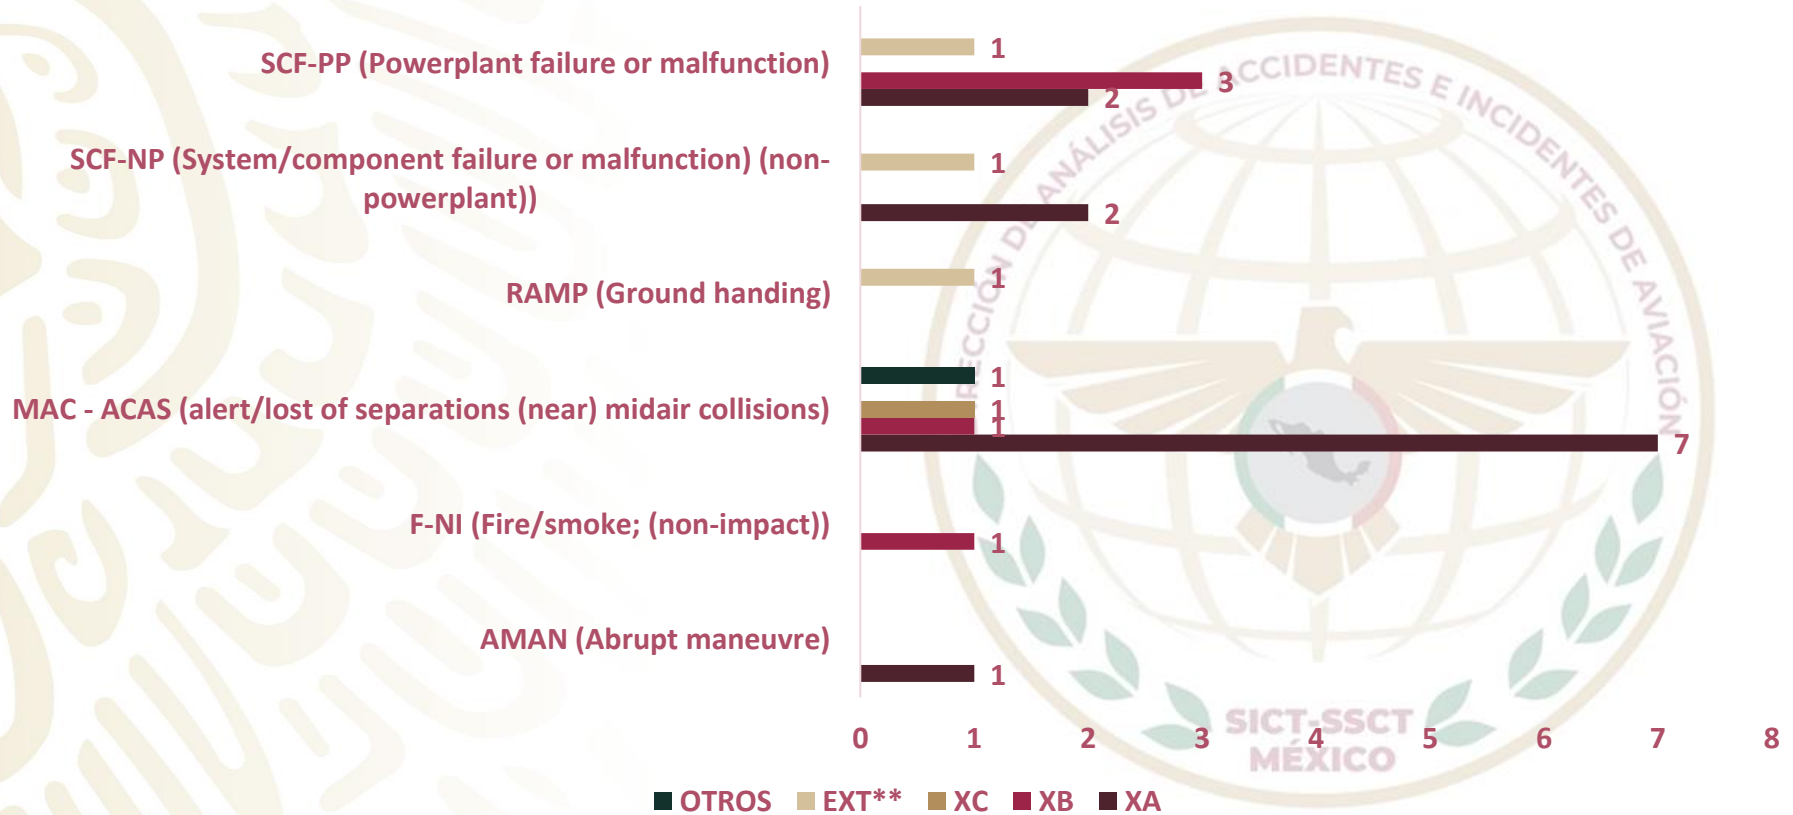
SCF-PP (Powerplant failure or malfunction)
1
3
2

SCF-NP (System/component failure or malfunction) (non-powerplant))
1
2

RAMP (Ground handing)
1

MAC - ACAS (alert/lost of separations (near) midair collisions)
1
1
1
7

F-NI (Fire/smoke; (non-impact))
1

AMAN (Abrupt maneuvre)
1

0 1 2 3 4 5 6 7 8

OTROS EXT** XC XB XA

DIRECCIÓN DE ANÁLISIS DE ACCIDENTES E INCIDENTES DE AVIACIÓN
SICT-SSCT MÉXICO